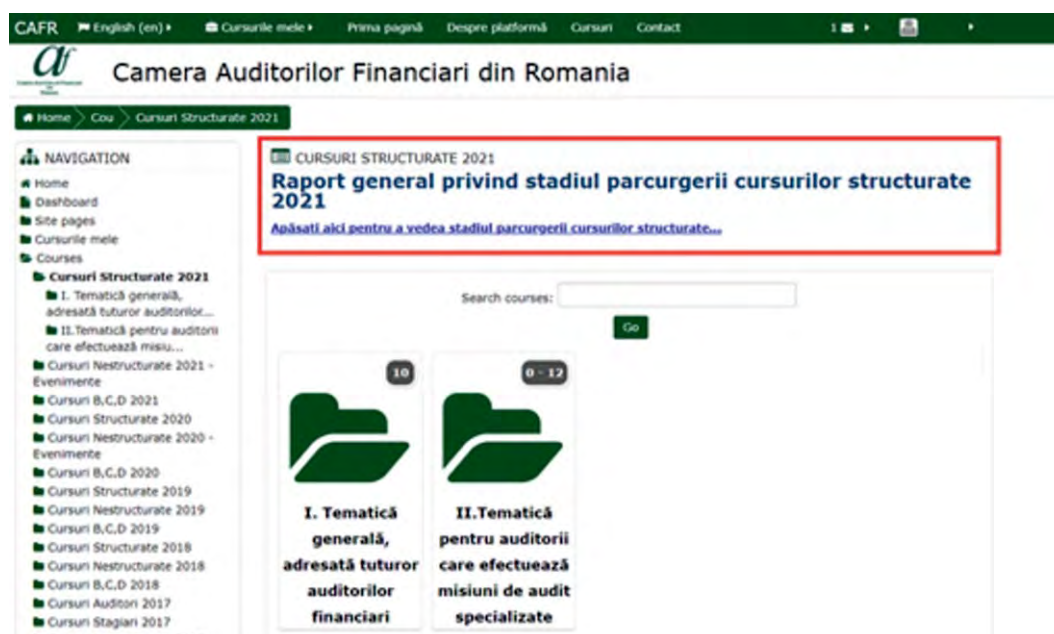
CAFR English (en) Cursurile mele Prima pagină Despre platformă Cursuri Contact 1

Camera Auditorilor Financiari din Romania

Home Cou Cursuri Structurate 2021

NAVIGATION
Home
Dashboard
Site pages
Cursurile mele
Courses
Cursuri Structurate 2021
I. Tematică generală, adresată tuturor auditorilor...
II.Tematică pentru auditori care efectuează misiu...
Cursuri Nestructurate 2021 - Evenimente
Cursuri B,C,D 2021
Cursuri Structurate 2020
Cursuri Nestructurate 2020 - Evenimente
Cursuri B,C,D 2020
Cursuri Structurate 2019
Cursuri Nestructurate 2019
Cursuri B,C,D 2019
Cursuri Structurate 2018
Cursuri Nestructurate 2018
Cursuri B,C,D 2018
Cursuri Auditori 2017
Cursuri Stagiari 2017

CURSURI STRUCTURATE 2021
Raport general privind stadiul parcurgerii cursurilor structurate 2021
Apăsati aici pentru a vedea stadiul parcurgerii cursurilor structurate...

Search courses:
Go

10
I. Tematică generală, adresată tuturor auditorilor financiari

0 - 12
II.Tematică pentru auditorii care efectuează misiuni de audit specializate